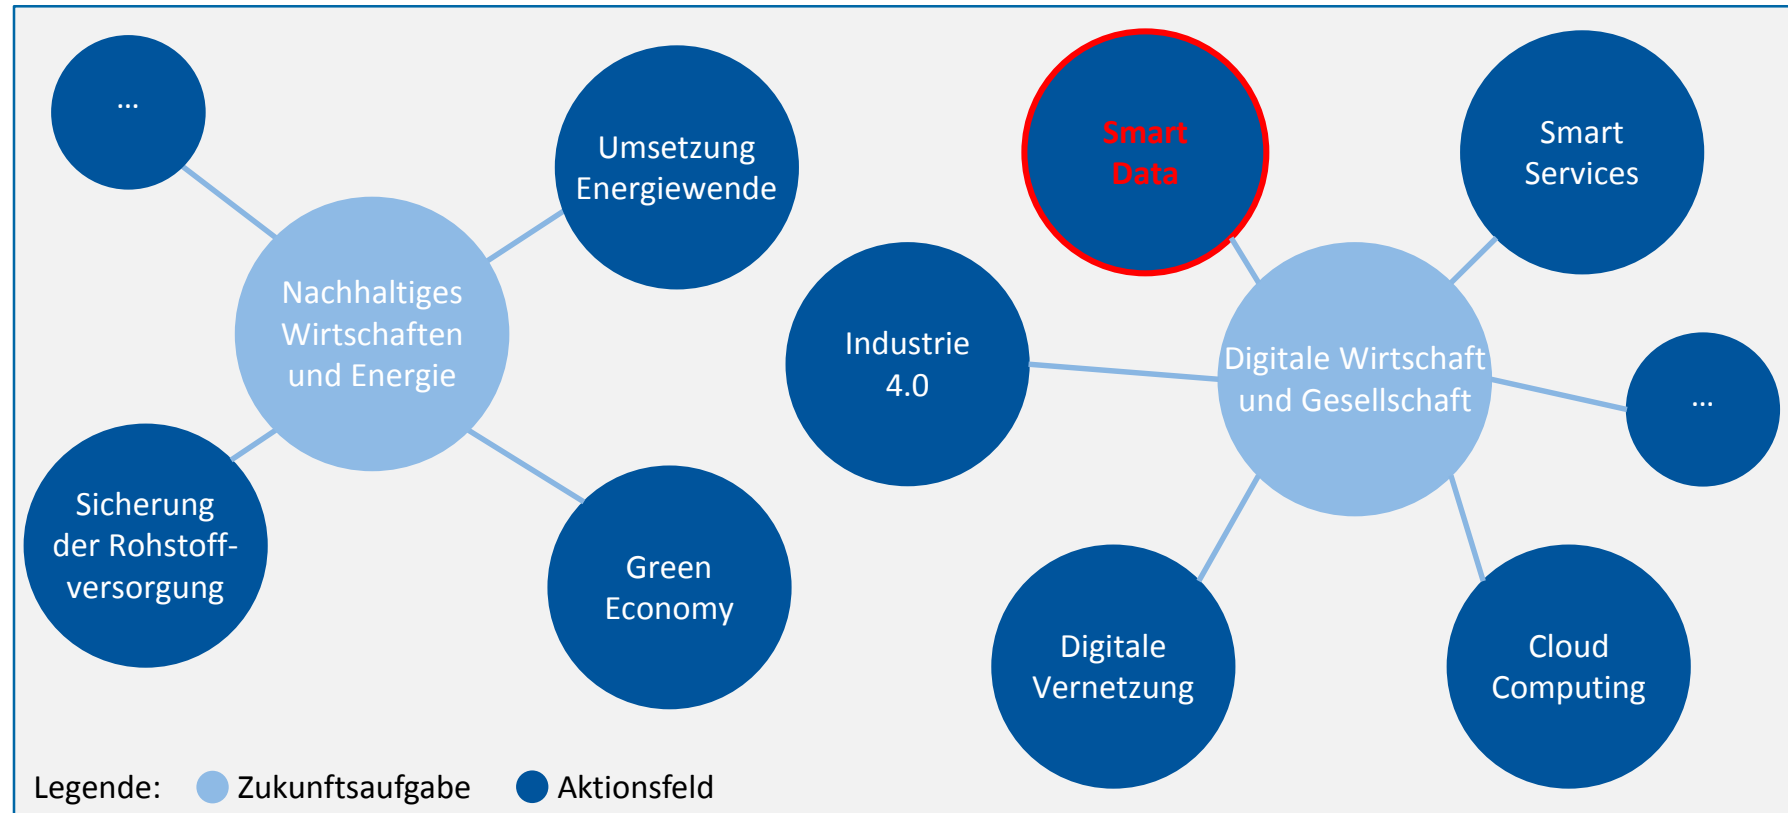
...

Umsetzung Energiewende

Nachhaltiges Wirtschaften und Energie

Sicherung der Rohstoffversorgung

Green Economy

Smart Data

Smart Services

Industrie 4.0

Digitale Wirtschaft und Gesellschaft

...

Digitale Vernetzung

Cloud Computing

Legende: Zukunftsaufgabe Aktionsfeld